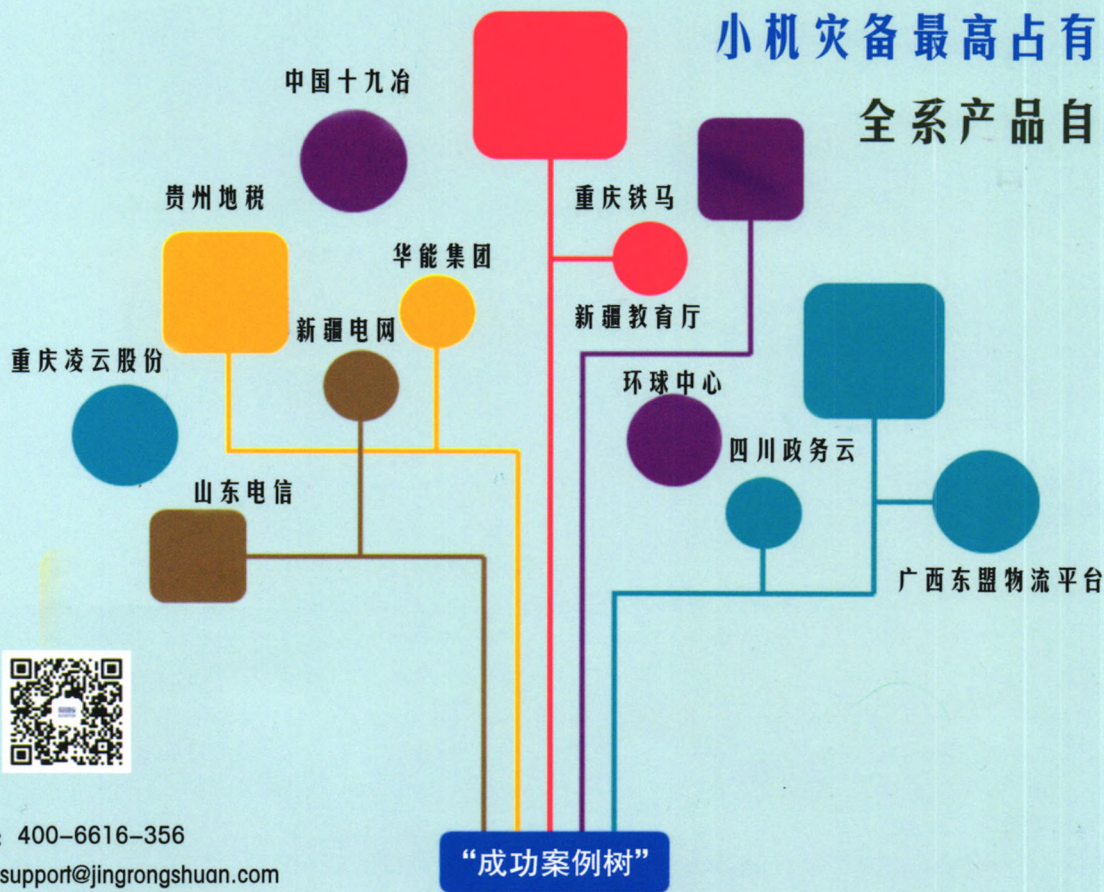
小机灾备最高占有

全系产品自

中国十九冶

贵州地税

重庆铁马

华能集团

新疆电网

新疆教育厅

重庆凌云股份

环球中心

四川政务云

山东电信

广西东盟物流平台

: 400-6616-356

support@jingrongshuan.com

“成功案例树”